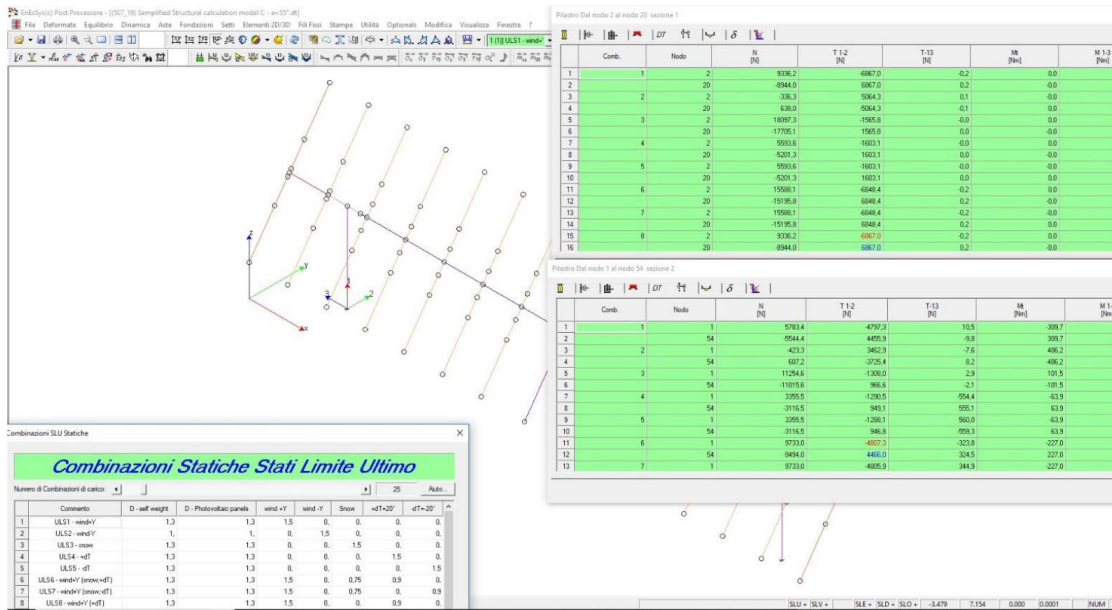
EnExSys(c) Post Processore - [(S07_10) Semplified Structural calculation model C - a=55°.dt]
File Deformate Equilibrio Dinamica Aste Fondazioni Setti Elementi 2D/3D Fili Fissi Stampe Utilità Optionals Modifica Visualizza Finestra ?
1 [1] ULS1 - wind+

Pilastro Dal nodo 2 al nodo 20 sezione 1

| | Comb. | Nodo | N [N] | T 1-2 [N] | T-13 [N] | Mt [Nm] | M 1-3 [Nm] |
|---|---|---|---|---|---|---|---|
| 1 | 1 | 2 | 9336,2 | -6867,0 | -0,2 | 0,0 | |
| 2 | | 20 | -8944,0 | 6867,0 | 0,2 | -0,0 | |
| 3 | 2 | 2 | -336,3 | 5064,3 | 0,1 | 0,0 | |
| 4 | | 20 | 638,0 | 5064,3 | -0,1 | 0,0 | |
| 5 | 3 | 2 | 18097,3 | -1565,8 | -0,0 | 0,0 | |
| 6 | | 20 | -17705,1 | 1565,8 | 0,0 | -0,0 | |
| 7 | 4 | 2 | 5593,6 | -1603,1 | -0,0 | 0,0 | |
| 8 | | 20 | -5201,3 | 1603,1 | 0,0 | -0,0 | |
| 9 | 5 | 2 | 5593,6 | -1603,1 | -0,0 | 0,0 | |
| 10 | | 20 | -5201,3 | 1603,1 | 0,0 | -0,0 | |
| 11 | 6 | 2 | 15588,1 | -6848,4 | -0,2 | 0,0 | |
| 12 | | 20 | -15195,8 | 6848,4 | 0,2 | -0,0 | |
| 13 | 7 | 2 | 15588,1 | -6848,4 | -0,2 | 0,0 | |
| 14 | | 20 | -15195,8 | 6848,4 | 0,2 | -0,0 | |
| 15 | 8 | 2 | 9336,2 | -6867,0 | -0,2 | 0,0 | |
| 16 | | 20 | -8944,0 | 6867,0 | 0,2 | -0,0 | |

Pilastro Dal nodo 1 al nodo 54 sezione 2

| | Comb. | Nodo | N [N] | T 1-2 [N] | T-13 [N] | Mt [Nm] | M 1- [Nm] |
|---|---|---|---|---|---|---|---|
| 1 | 1 | 1 | 5783,4 | -4797,3 | 10,5 | -309,7 | |
| 2 | | 54 | -5544,4 | 4455,9 | -9,8 | 309,7 | |
| 3 | 2 | 1 | -423,3 | 3462,9 | -7,6 | 486,2 | |
| 4 | | 54 | 607,2 | -3725,4 | 8,2 | -486,2 | |
| 5 | 3 | 1 | 11254,6 | -1308,0 | 2,9 | 101,5 | |
| 6 | | 54 | -11015,6 | 966,6 | -2,1 | -101,5 | |
| 7 | 4 | 1 | 3355,5 | -1290,5 | -554,4 | -63,9 | |
| 8 | | 54 | -3116,5 | 949,1 | 555,1 | 63,9 | |
| 9 | 5 | 1 | 3355,5 | -1288,1 | 560,0 | -63,9 | |
| 10 | | 54 | -3116,5 | 946,8 | -559,3 | 63,9 | |
| 11 | 6 | 1 | 9733,0 | -4807,3 | -323,8 | -227,0 | |
| 12 | | 54 | -9494,0 | 4466,0 | 324,5 | 227,0 | |
| 13 | 7 | 1 | 9733,0 | -4805,9 | 344,9 | -227,0 | |

Combinazioni SLU Statiche

Combinazioni Statiche Stati Limite Ultimo

Numero di Combinazioni di carico: 25 Auto...

| | Commento | D - self weight | D - Photovoltaic panels | wind +Y | wind -Y | Snow | +dT+20° | -dT+20° |
|---|---|---|---|---|---|---|---|---|
| 1 | ULS1 - wind+Y | 1,3 | 1,3 | 1,5 | 0, | 0, | 0, | 0, |
| 2 | ULS2 - wind-Y | 1, | 1, | 0, | 1,5 | 0, | 0, | 0, |
| 3 | ULS3 - snow | 1,3 | 1,3 | 0, | 0, | 1,5 | 0, | 0, |
| 4 | ULS4 - +dT | 1,3 | 1,3 | 0, | 0, | 0, | 1,5 | 0, |
| 5 | ULS5 - -dT | 1,3 | 1,3 | 0, | 0, | 0, | 0, | 1,5 |
| 6 | ULS6 - wind+Y (snow,+dT) | 1,3 | 1,3 | 1,5 | 0, | 0,75 | 0,9 | 0, |
| 7 | ULS7 - wind+Y (snow,-dT) | 1,3 | 1,3 | 1,5 | 0, | 0,75 | 0, | 0,9 |
| 8 | ULS8 - wind+Y (+dT) | 1,3 | 1,3 | 1,5 | 0, | 0, | 0,9 | 0, |

SLU + SLV + SLE + SLD + SLO + -3.479 7.154 0.000 0.0001 NUM